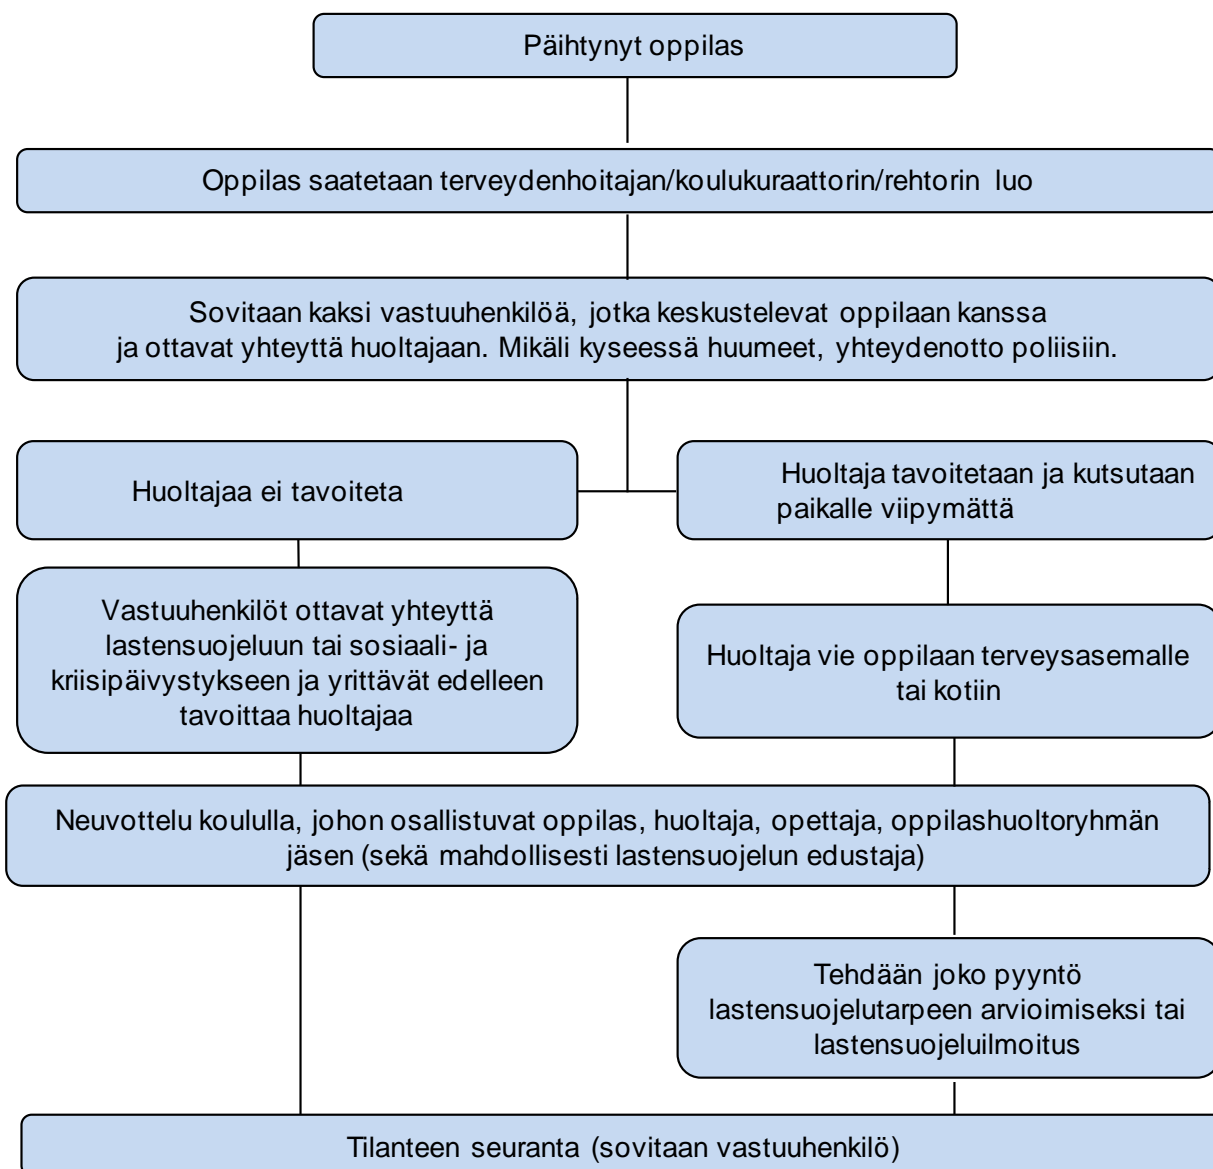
Päihtynyt oppilas

Oppilas saatetaan terveydenhoitajan/koulukuraattorin/rehtorin luo

Sovitaan kaksi vastuuhenkilöä, jotka keskustelevat oppilaan kanssa ja ottavat yhteyttä huoltajaan. Mikäli kyseessä huumeet, yhteydenotto poliisiin.

Huoltajaa ei tavoiteta

Huoltaja tavoitetaan ja kutsutaan paikalle viipymättä

Vastuuhenkilöt ottavat yhteyttä lastensuojeluun tai sosiaali- ja kriisipäivystykseen ja yrittävät edelleen tavoittaa huoltajaa

Huoltaja vie oppilaan terveysasemalle tai kotiin

Neuvottelu koululla, johon osallistuvat oppilas, huoltaja, opettaja, oppilashuoltoryhmän jäsen (sekä mahdollisesti lastensuojelun edustaja)

Tehdään joko pyyntö lastensuojelutarpeen arvioimiseksi tai lastensuojeluilmoitus

Tilanteen seuranta (sovitaan vastuuhenkilö)